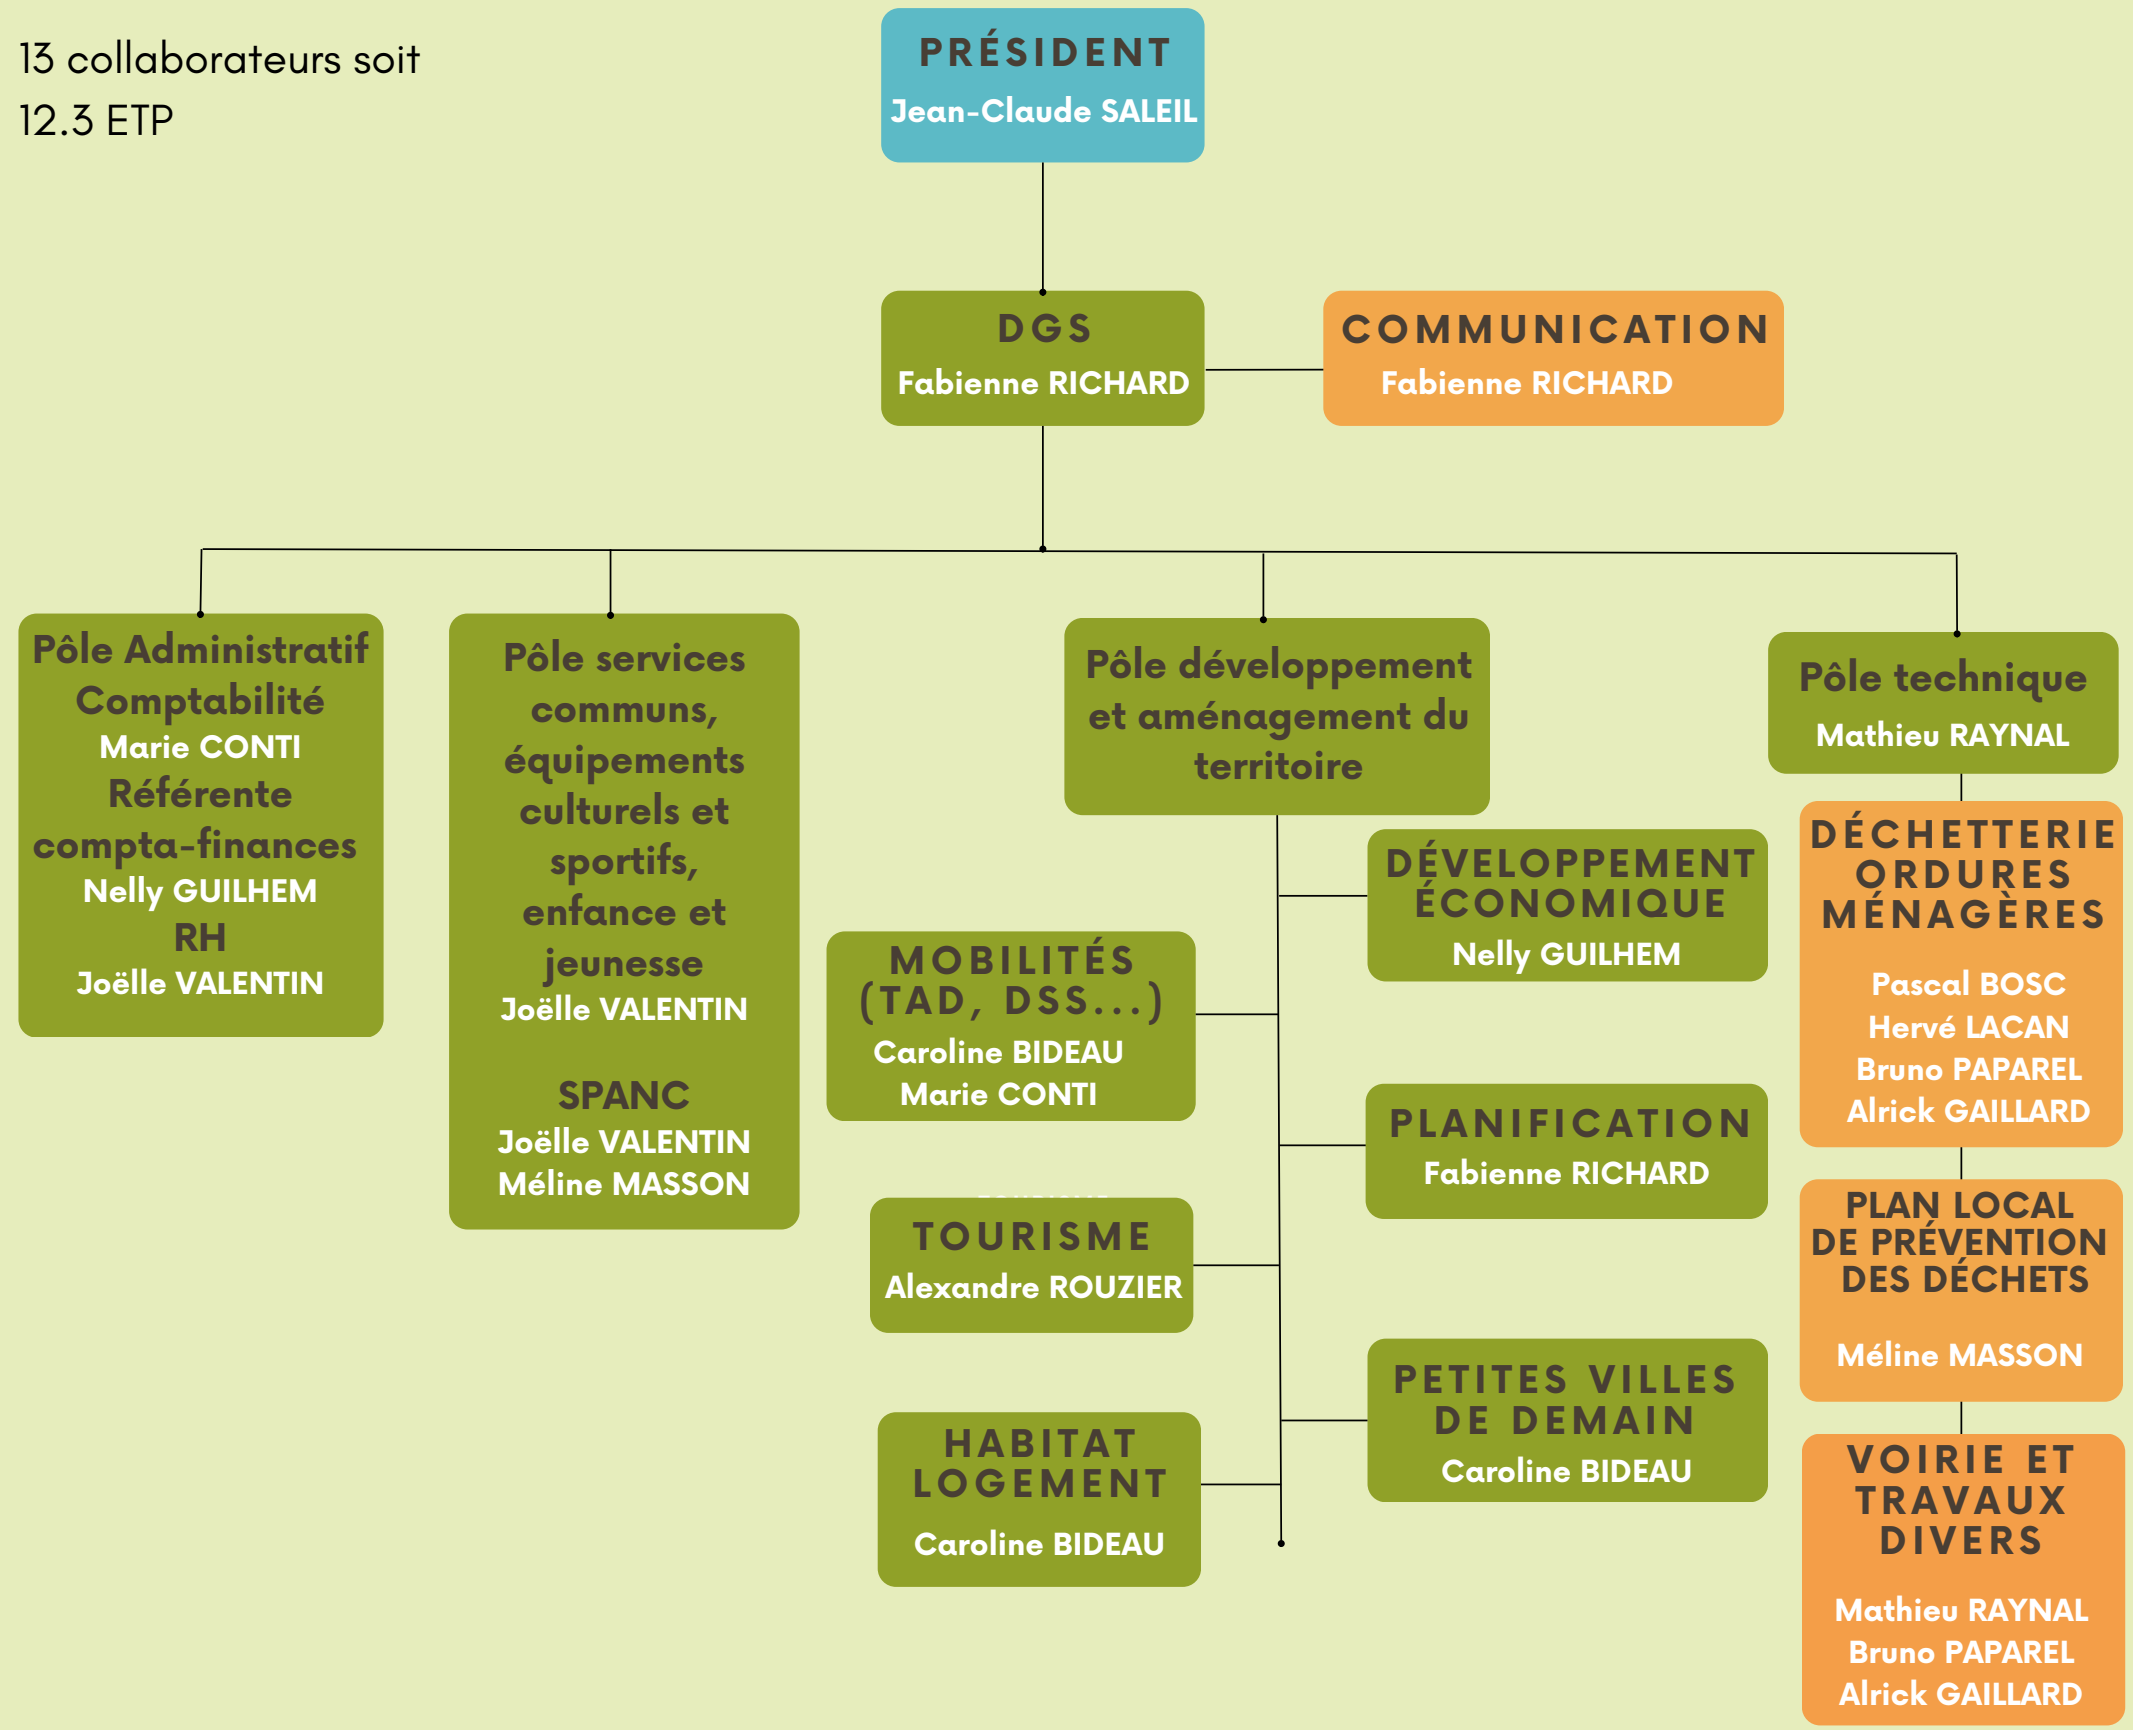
13 collaborateurs soit
12.3 ETP

PRÉSIDENT
Jean-Claude SALEIL

DGS
Fabienne RICHARD

COMMUNICATION
Fabienne RICHARD

Pôle Administratif Comptabilité
Marie CONTI
Référente compta-finances
Nelly GUILHEM
RH
Joëlle VALENTIN

Pôle services communs, équipements culturels et sportifs, enfance et jeunesse
Joëlle VALENTIN

SPANC
Joëlle VALENTIN
Méline MASSON

Pôle développement et aménagement du territoire

DÉVELOPPEMENT ÉCONOMIQUE
Nelly GUILHEM

MOBILITÉS (TAD, DSS...)
Caroline BIDEAU
Marie CONTI

PLANIFICATION
Fabienne RICHARD

TOURISME
Alexandre ROUZIER

PETITES VILLES DE DEMAIN
Caroline BIDEAU

HABITAT LOGEMENT
Caroline BIDEAU

Pôle technique
Mathieu RAYNAL

DÉCHETTERIE ORDURES MÉNAGÈRES
Pascal BOSC
Hervé LACAN
Bruno PAPAREL
Alrick GAILLARD

PLAN LOCAL DE PRÉVENTION DES DÉCHETS
Méline MASSON

VOIRIE ET TRAVAUX DIVERS
Mathieu RAYNAL
Bruno PAPAREL
Alrick GAILLARD